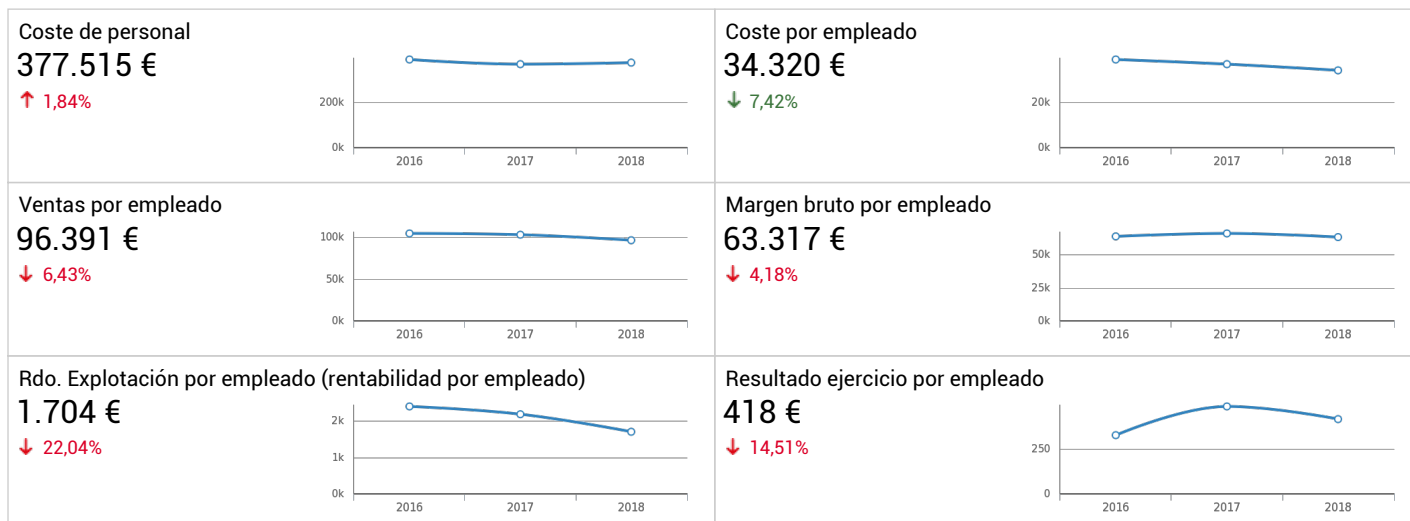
Coste de personal
377.515 €
↑ 1,84%

200k
0k
2016 2017 2018

Coste por empleado
34.320 €
↓ 7,42%

20k
0k
2016 2017 2018

Ventas por empleado
96.391 €
↓ 6,43%

100k
50k
0k
2016 2017 2018

Margen bruto por empleado
63.317 €
↓ 4,18%

50k
25k
0k
2016 2017 2018

Rdo. Explotación por empleado (rentabilidad por empleado)
1.704 €
↓ 22,04%

2k
1k
0k
2016 2017 2018

Resultado ejercicio por empleado
418 €
↓ 14,51%

250
0
2016 2017 2018